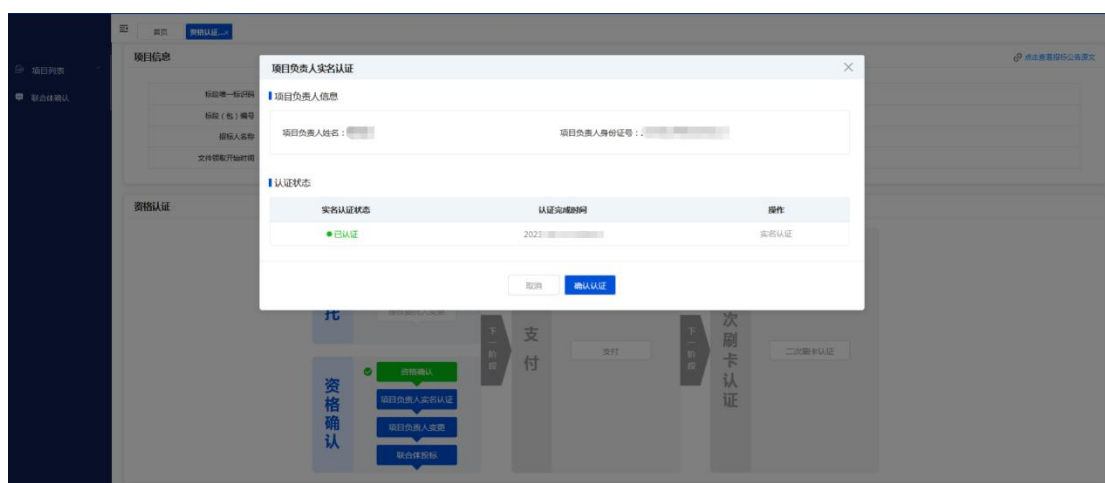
首页 资格认证...×

项目列表
联合体确认

项目信息
标段唯一标识码
标段（包）编号
招标人名称
文件领取开始时间

点击查看招标公告原文

资格认证

项目负责人实名认证
×

项目负责人信息
项目负责人姓名：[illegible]
项目负责人身份证号：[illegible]

认证状态

| 实名认证状态 | 认证完成时间 | 操作 |
|---|---|---|
| ●已认证 | 2023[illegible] | 实名认证 |

取消 确认认证

托
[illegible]

资格确认
资格确认
项目负责人实名认证
项目负责人变更
联合体投标

下一阶段
支付
支付

下一阶段
次刷卡认证
二次刷卡认证